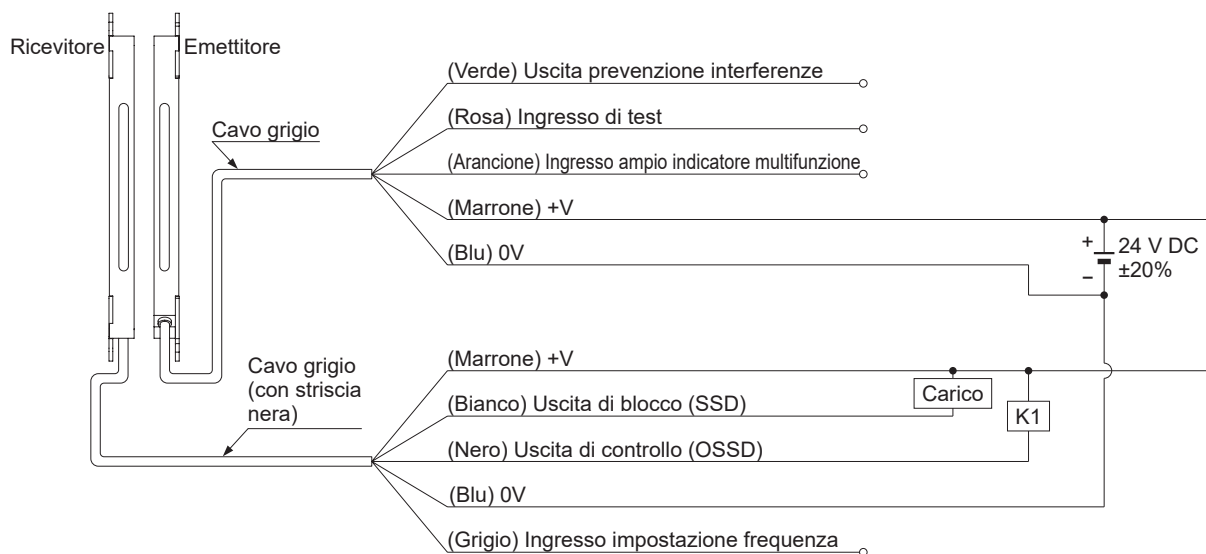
Ricevitore
Emettitore
Cavo grigio
(Verde) Uscita prevenzione interferenze
(Rosa) Ingresso di test
(Arancione) Ingresso ampio indicatore multifunzione
(Marrone) +V
(Blu) 0V
+
–
24 V DC
±20%
Cavo grigio (con striscia nera)
(Marrone) +V
(Bianco) Uscita di blocco (SSD)
Carico
K1
(Nero) Uscita di controllo (OSSD)
(Blu) 0V
(Grigio) Ingresso impostazione frequenza